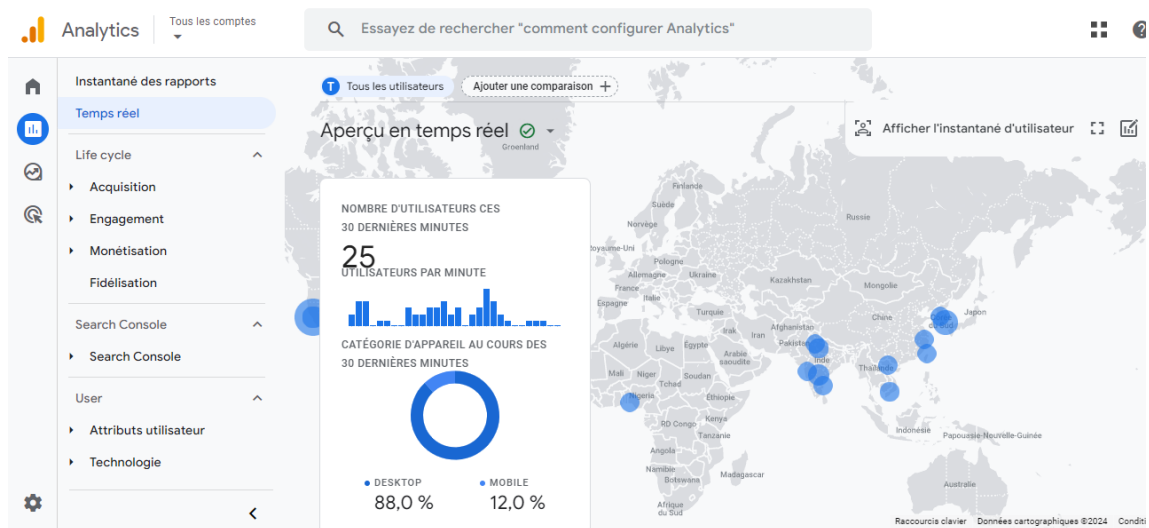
Analytics

Tous les comptes

Essayez de rechercher "comment configurer Analytics"

Instantané des rapports

Temps réel

Life cycle

Acquisition

Engagement

Monétisation

Fidélisation

Search Console

Search Console

User

Attributs utilisateur

Technologie

T Tous les utilisateurs

Ajouter une comparaison +

Aperçu en temps réel

Afficher l'instantané d'utilisateur

NOMBRE D'UTILISATEURS CES 30 DERNIÈRES MINUTES

25

UTILISATEURS PAR MINUTE

CATÉGORIE D'APPAREIL AU COURS DES 30 DERNIÈRES MINUTES

DESKTOP
88,0 %

MOBILE
12,0 %

Groenland

Finlande

Suède

Norvège

Royaume-Uni

Russie

Allemagne

Ukraine

France

Kazakhstan

Mongolie

Italie

Espagne

Turquie

Chine

Japon

Irak

Iran

Afghanistan

Pakistan

Corée du Sud

Algérie

Libye

Égypte

Arabie saoudite

Inde

Mali

Niger

Tchad

Soudan

Thaïlande

Nigeria

Éthiopie

Kenya

RD Congo

Tanzanie

Indonésie

Papouasie-Nouvelle-Guinée

Angola

Namibie

Botswana

Madagascar

Australie

Afrique du Sud

Raccourcis clavier

Données cartographiques ©2024

Conditi